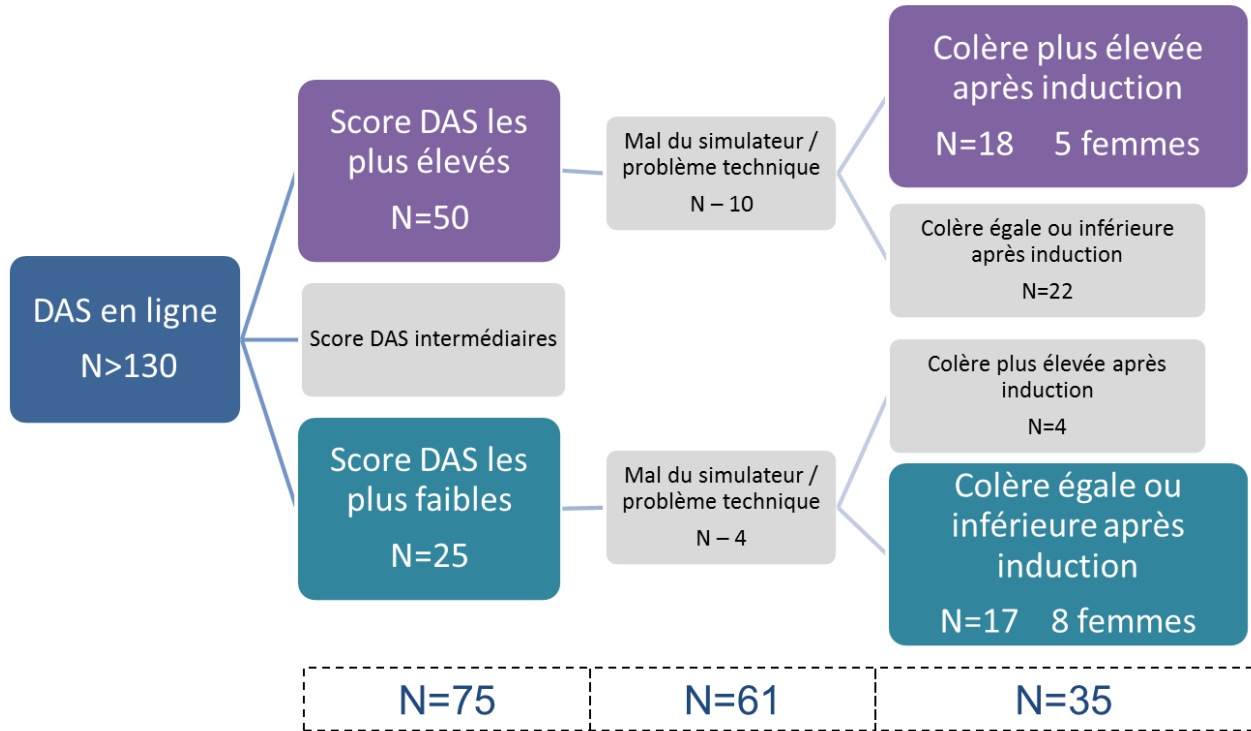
DAS en ligne
N>130

Score DAS les plus élevés
N=50

Score DAS intermédiaires

Score DAS les plus faibles
N=25

Mal du simulateur / problème technique
N – 10

Mal du simulateur / problème technique
N – 4

Colère plus élevée après induction
N=18 5 femmes

Colère égale ou inférieure après induction
N=22

Colère plus élevée après induction
N=4

Colère égale ou inférieure après induction
N=17 8 femmes

N=75

N=61

N=35